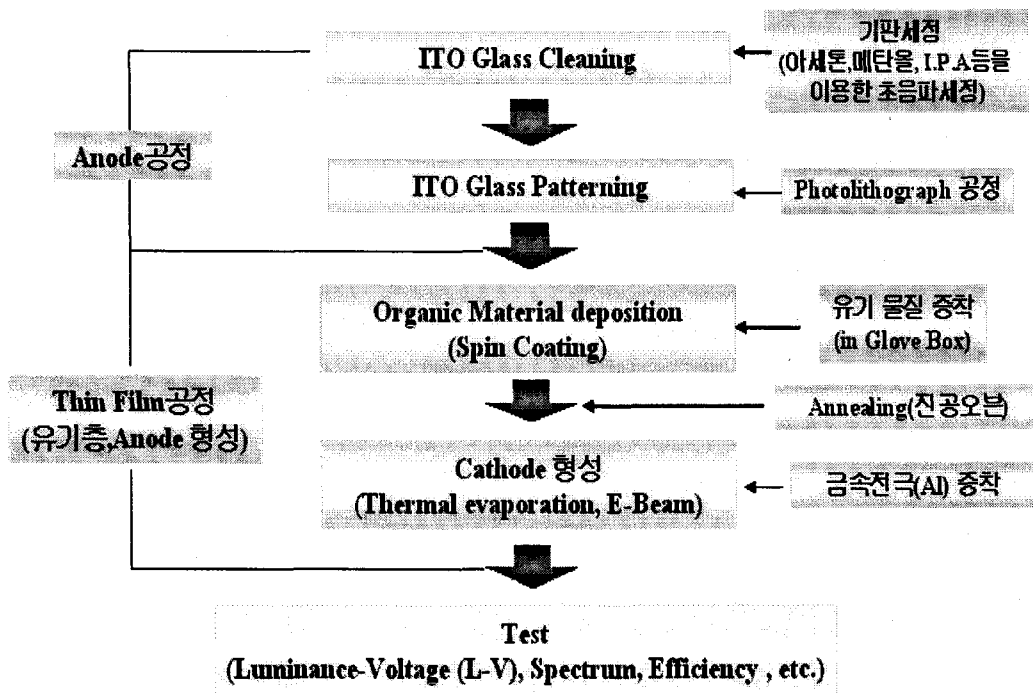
ITO Glass Cleaning

기판세정 (아세톤,메탄올, I.P.A등을 이용한 초음파세정)

Anode공정

ITO Glass Patterning

Photolithograph 공정

Organic Material deposition (Spin Coating)

유기 물질 증착 (in Glove Box)

Thin Film공정 (유기층,Anode 형성)

Annealing(진공오븐)

Cathode 형성 (Thermal evaporation, E-Beam)

금속전극(Al) 증착

Test (Luminance-Voltage (L-V), Spectrum, Efficiency , etc.)